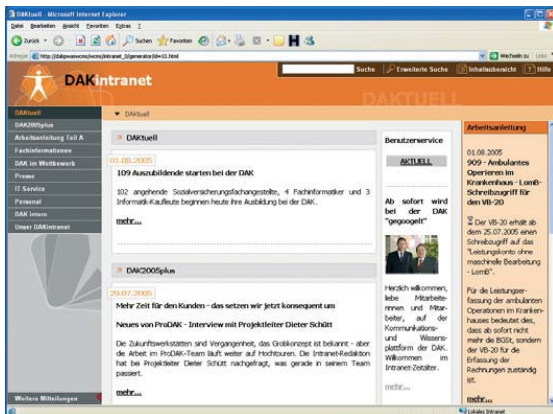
DAKtuell - Microsoft Internet Explorer
Datei Bearbeiten Ansicht Favoriten Extras ?
Zurück Suchen Favoriten
Adresse http://dakpwasweb/wcm/intranet_3/generator/id=10.html
Wechseln zu Links
DAKintranet
Suche Erweiterte Suche Inhaltsübersicht Hilfe
DAKTUELL
DAKtuell
DAK2005plus
Arbeitsanleitung Teil A
Fachinformationen
DAK im Wettbewerb
Presse
IT-Service
Personal
DAK intern
Unser DAKintranet
Weitere Mitteilungen
DAKtuell
DAKtuell
01.08.2005
109 Auszubildende starten bei der DAK
102 angehende Sozialversicherungsfachangestellte, 4 Fachinformatiker und 3 Informatik-Kaufleute beginnen heute ihre Ausbildung bei der DAK.
mehr...
DAK2005plus
29.07.2005
Mehr Zeit für den Kunden - das setzen wir jetzt konsequent um
Neues von ProDAK - Interview mit Projektleiter Dieter Schütt
Die Zukunftswerkstätten und Vergangenheit, das Grobkonzept ist bekannt - aber die Arbeit im ProDAK-Team läuft weiter auf Hochtouren. Die Intranet-Redaktion hat bei Projektleiter Dieter Schütt nachgefragt, was gerade in seinem Team passiert.
mehr...
Benutzerservice
AKTUELL
Ab sofort wird bei der DAK "gegoogelt"
Herzlich willkommen, liebe Mitarbeiterinnen und Mitarbeiter, auf der Kommunikations- und Wissensplattform der DAK. Willkommen im Intranet-Zeitalter.
mehr...
Arbeitsanleitung
01.08.2005
909 - Ambulantes Operieren im Krankenhaus - LomB-Schreibzugriff für den VB-20
Der VB-20 erhält ab dem 25.07.2005 einen Schreibzugriff auf das "Leistungskonto ohne maschinelle Bearbeitung - LomB".
Für die Leistungserfassung der ambulanten Operationen im Krankenhaus bedeutet dies, dass ab sofort nicht mehr die BGSt, sondern der VB-20 für die Erfassung der Rechnungen zuständig ist.
mehr...
Lokales Intranet